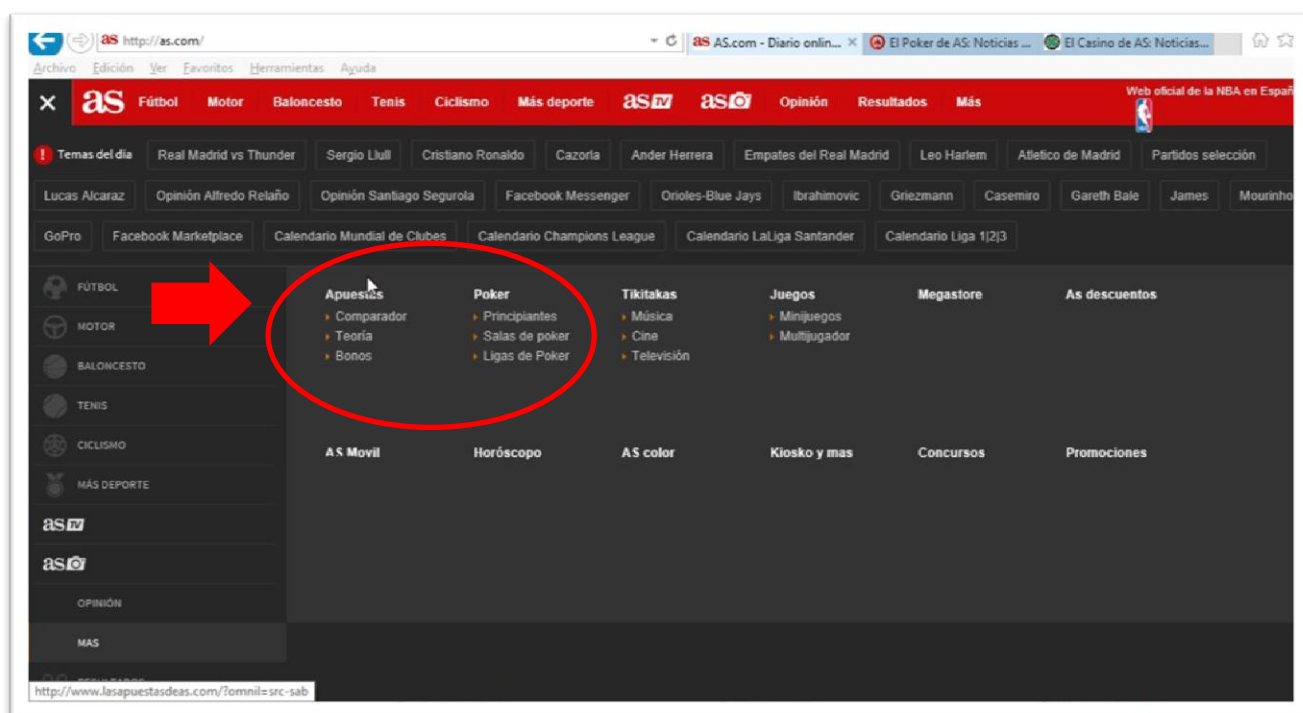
as http://as.com/
as AS.com - Diario onlin... × El Poker de AS: Noticias ... El Casino de AS: Noticias...
Archivo Edición Ver Favoritos Herramientas Ayuda

× as Fútbol Motor Baloncesto Tenis Ciclismo Más deporte as TV as Opinión Resultados Más
Web oficial de la NBA en Españ

Temas del día Real Madrid vs Thunder Sergio Llull Cristiano Ronaldo Cazorla Ander Herrera Empates del Real Madrid Leo Harlem Atletico de Madrid Partidos selección
Lucas Alcaraz Opinión Alfredo Relaño Opinión Santiago Segurola Facebook Messenger Orioles-Blue Jays Ibrahimovic Griezmann Casemiro Gareth Bale James Mourinho
GoPro Facebook Marketplace Calendario Mundial de Clubes Calendario Champions League Calendario LaLiga Santander Calendario Liga 1|2|3

FÚTBOL
MOTOR
BALONCESTO
TENIS
CICLISMO
MÁS DEPORTE
as TV
as
OPINIÓN
MAS

Apuestas
Comparador
Teoría
Bonos

Poker
Principiantes
Salas de poker
Ligas de Poker

Tikitakas
Música
Cine
Televisión

Juegos
Minijuegos
Multijugador

Megastore

As descuentos

AS Movil

Horóscopo

AS color

Kiosko y mas

Concursos

Promociones

http://www.lasapuestasdeas.com/?omnil=src-sab